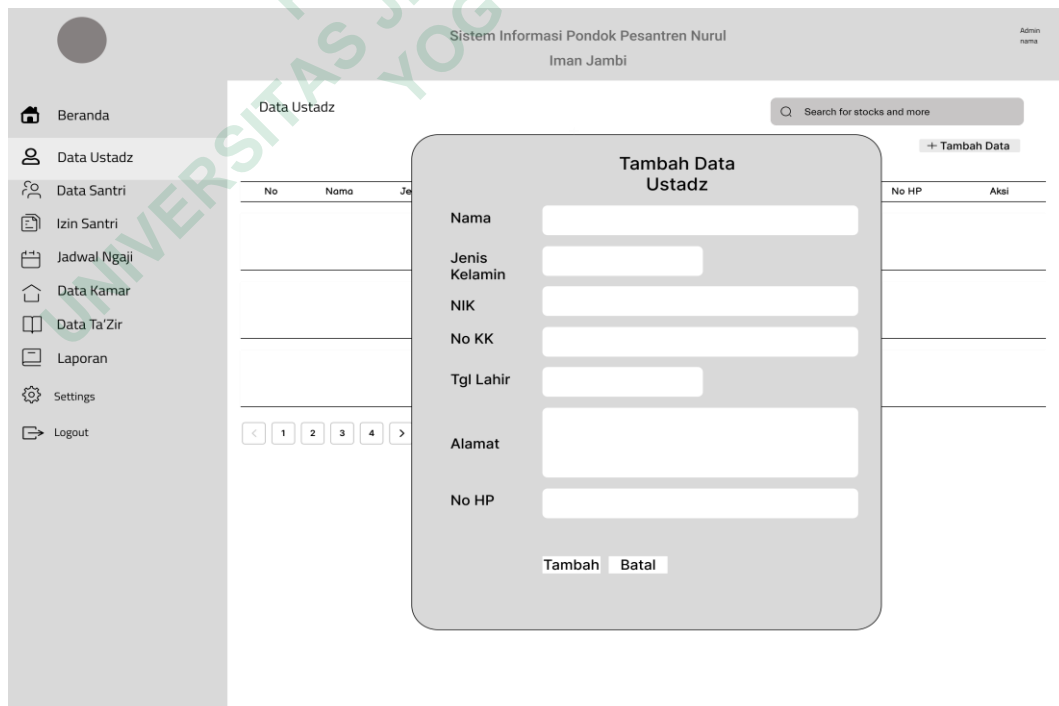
Sistem Informasi Pondok Pesantren Nurul Iman Jambi

Admin nama

Beranda
Data Ustadz
Data Santri
Izin Santri
Jadwal Ngaji
Data Kamar
Data Ta'Zir
Laporan
Settings
Logout

Data Ustadz

Search for stocks and more

+ Tambah Data

| No | Nama | Je | No HP | Aksi |
|---|---|---|---|---|

< 1 2 3 4 >

Tambah Data Ustadz

Nama

Jenis Kelamin

NIK

No KK

Tgl Lahir

Alamat

No HP

Tambah Batal

UNIVERSITAS YOG